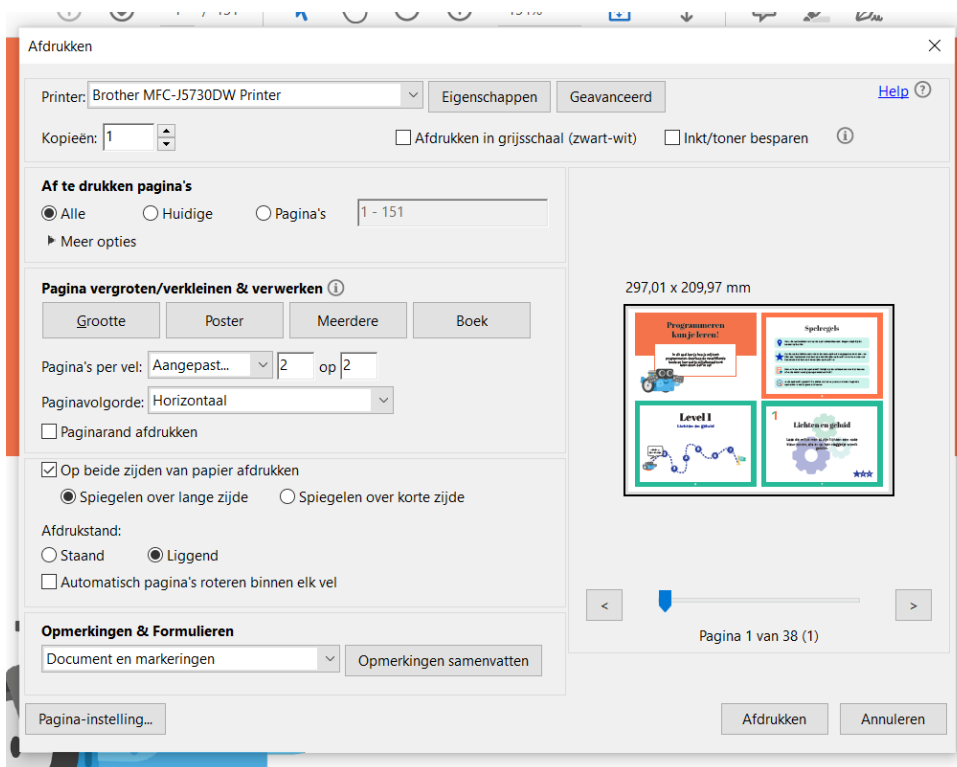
Afdrukken

Printer: Brother MFC-J5730DW Printer
Eigenschappen
Geavanceerd
Help

Kopieën: 1
Afdrukken in grijsschaal (zwart-wit)
Inkt/toner besparen

Af te drukken pagina's
Alle
Huidige
Pagina's
1 - 151
Meer opties

Pagina vergroten/verkleinen & verwerken
Grootte
Poster
Meerdere
Boek
Pagina's per vel: Aangepast...
2
op
2
Paginavolgorde: Horizontaal
Paginarand afdrukken

Op beide zijden van papier afdrukken
Spiegelen over lange zijde
Spiegelen over korte zijde

Afdrukstand:
Staand
Liggend
Automatisch pagina's roteren binnen elk vel

Opmerkingen & Formulieren
Document en markeringen
Opmerkingen samenvatten

297,01 x 209,97 mm

Programmeren kun je leren!
Spelregels
Level 1
Lichten en geluid

Pagina 1 van 38 (1)

Pagina-instelling...
Afdrukken
Annuleren